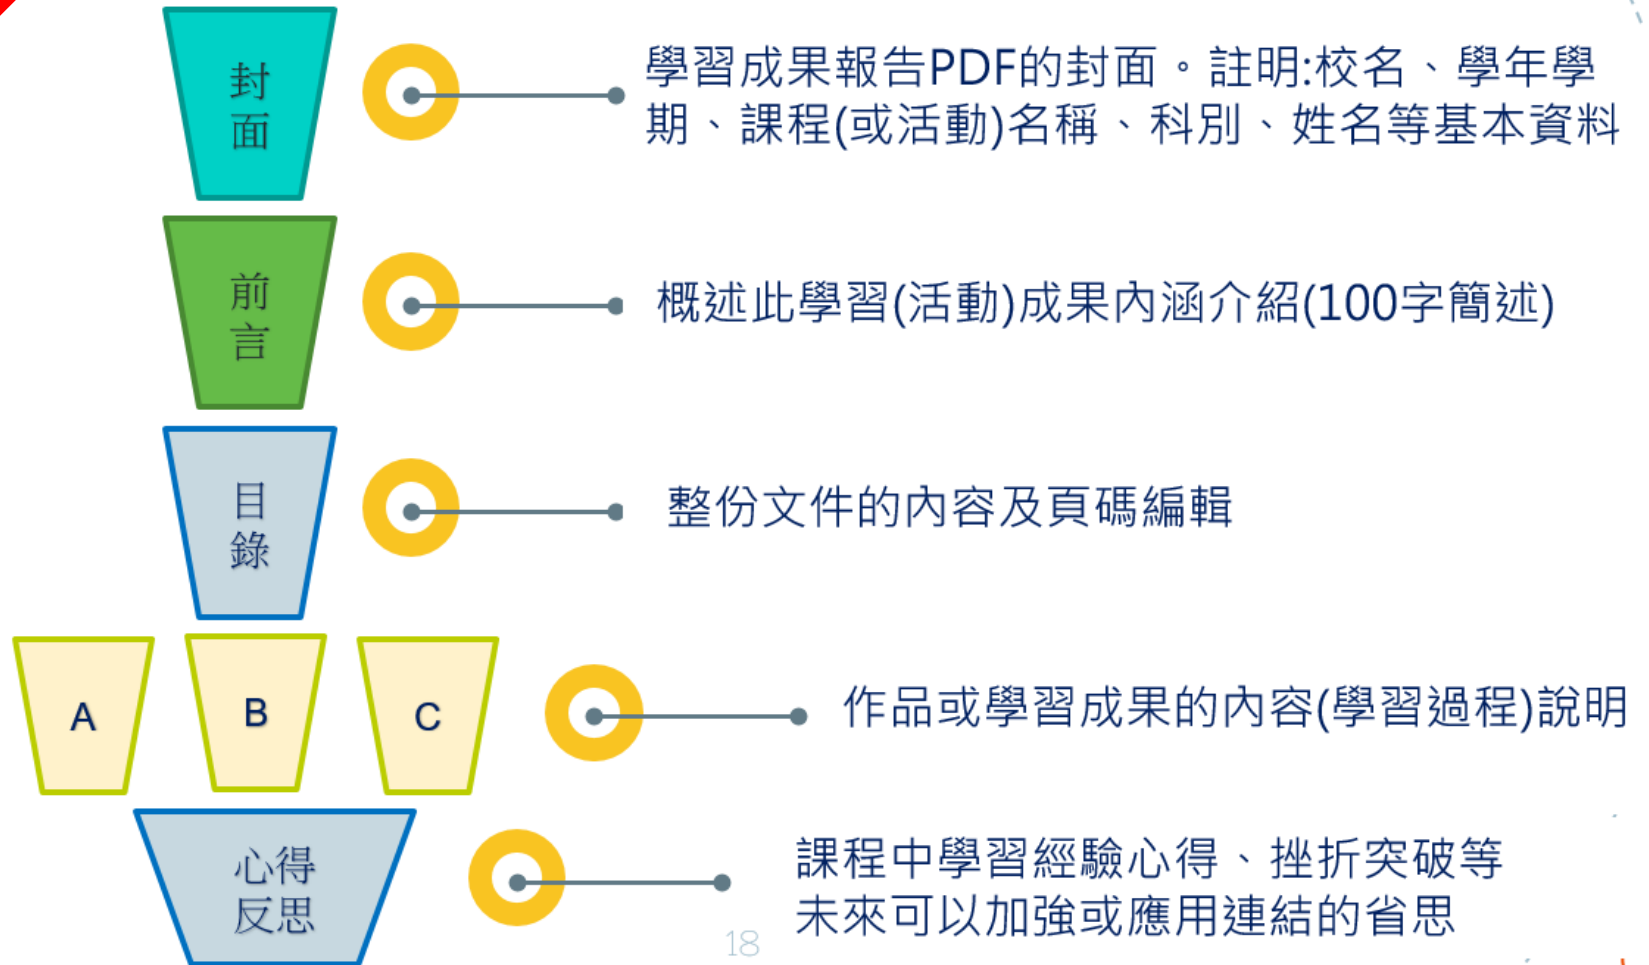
封面

學習成果報告PDF的封面。註明:校名、學年學期、課程(或活動)名稱、科別、姓名等基本資料

前言

概述此學習(活動)成果內涵介紹(100字簡述)

目錄

整份文件的內容及頁碼編輯

A

B

C

作品或學習成果的內容(學習過程)說明

心得反思

課程中學習經驗心得、挫折突破等
未來可以加強或應用連結的省思

18